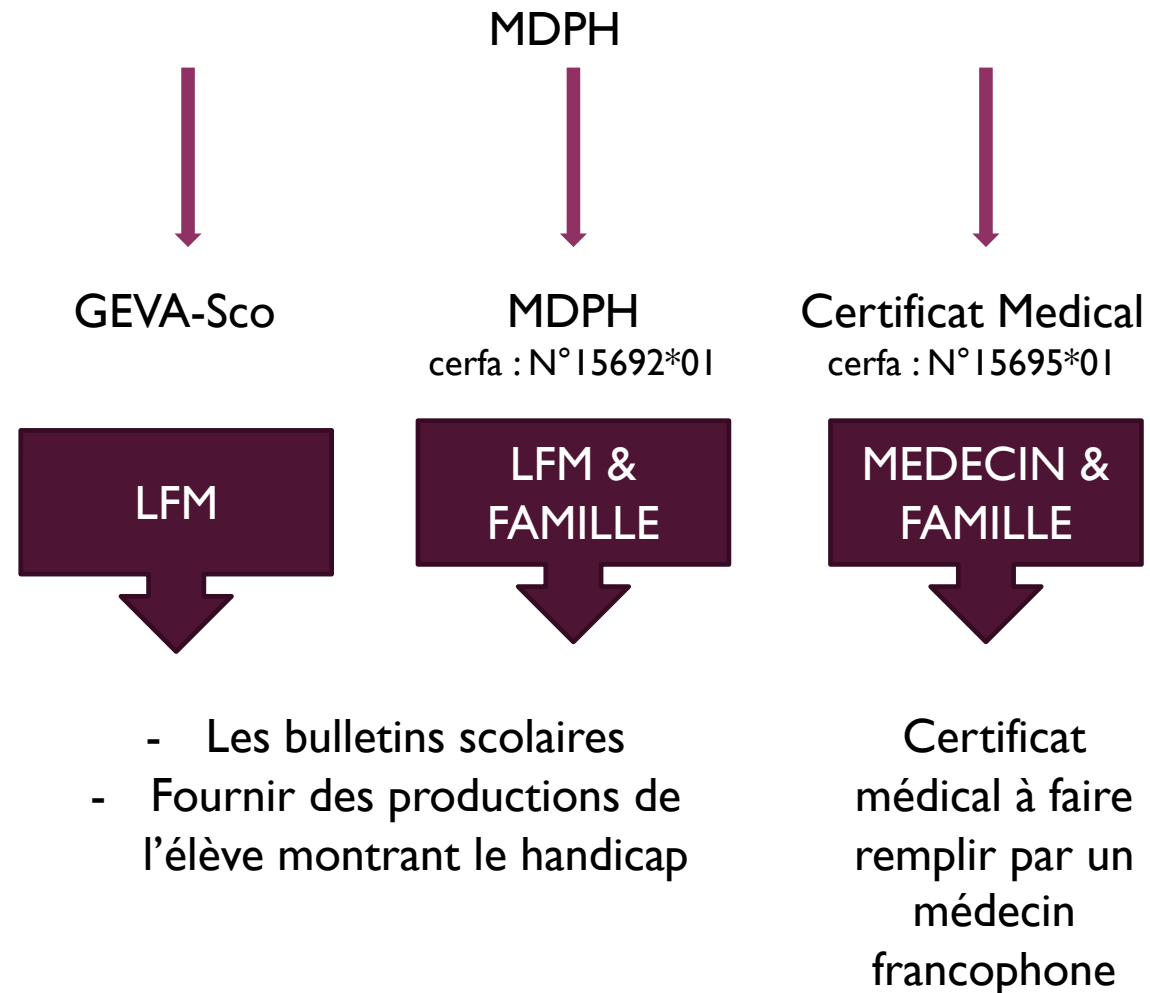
MDPH

GEVA-Sco

MDPH
cerfa : N°15692*01

Certificat Medical
cerfa : N°15695*01

LFM

LFM & FAMILLE

MEDECIN & FAMILLE

- Les bulletins scolaires
- Fournir des productions de l'élève montrant le handicap

Certificat médical à faire remplir par un médecin francophone